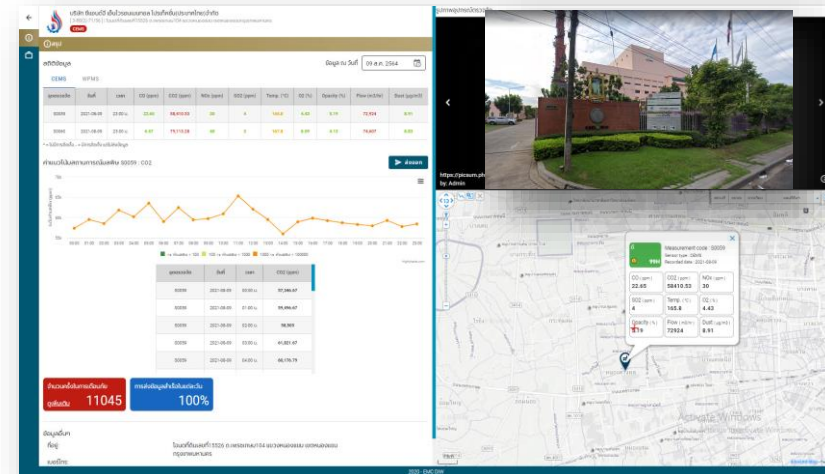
บริษัท ทีเอ็มบีบี เอ็นเนอร์ยี่ โปรดักชั่น จำกัด
CEMS

ข้อมูล

สถิติข้อมูล

ข้อมูล ณ วันที่ 09 ส.ค. 2564

CEMS WPMS

| | วันที่ | เวลา | CO (ppm) | CO2 (ppm) | NOx (ppm) | SO2 (ppm) | Temp. (°C) | O2 (%) | Opacity (%) | Flow (m3/hr) | Dust (µg/m3) |
|---|---|---|---|---|---|---|---|---|---|---|---|
| S0059 | 2021-08-09 | 23:00 น. | 22.65 | 58,410.53 | 30 | 4 | 165.8 | 4.42 | 0.19 | 72,924 | 8.91 |
| S0060 | 2021-08-09 | 23:00 น. | 4.37 | 79,113.28 | 38 | 6 | 151.8 | 8.09 | 0.12 | 78,607 | 8.05 |

ดาวน์โหลด

| | วันที่ | เวลา | CO2 (ppm) |
|---|---|---|---|
| S0059 | 2021-08-09 | 00:00 น. | 57,386.67 |
| S0059 | 2021-08-09 | 01:00 น. | 59,996.67 |
| S0059 | 2021-08-09 | 02:00 น. | 58,909 |
| S0059 | 2021-08-09 | 03:00 น. | 61,021.67 |
| S0059 | 2021-08-09 | 04:00 น. | 60,170.79 |

11045

100%

ข้อมูลพื้นฐาน

ที่อยู่

https://picsum.ph
by: Admin

Measurement code : S0059
Recorded date : 2021-08-09

| CO (ppm) 22.65 | CO2 (ppm) 58410.53 | NOx (ppm) 30 |
|---|---|---|
| SO2 (ppm) 4 | Temp. (°C) 165.8 | O2 (%) 4.42 |
| Opacity (%) 0.19 | Flow (m3/hr) 72924 | Dust (µg/m3) 8.91 |

Activate Windows

2020 - EMC DIW